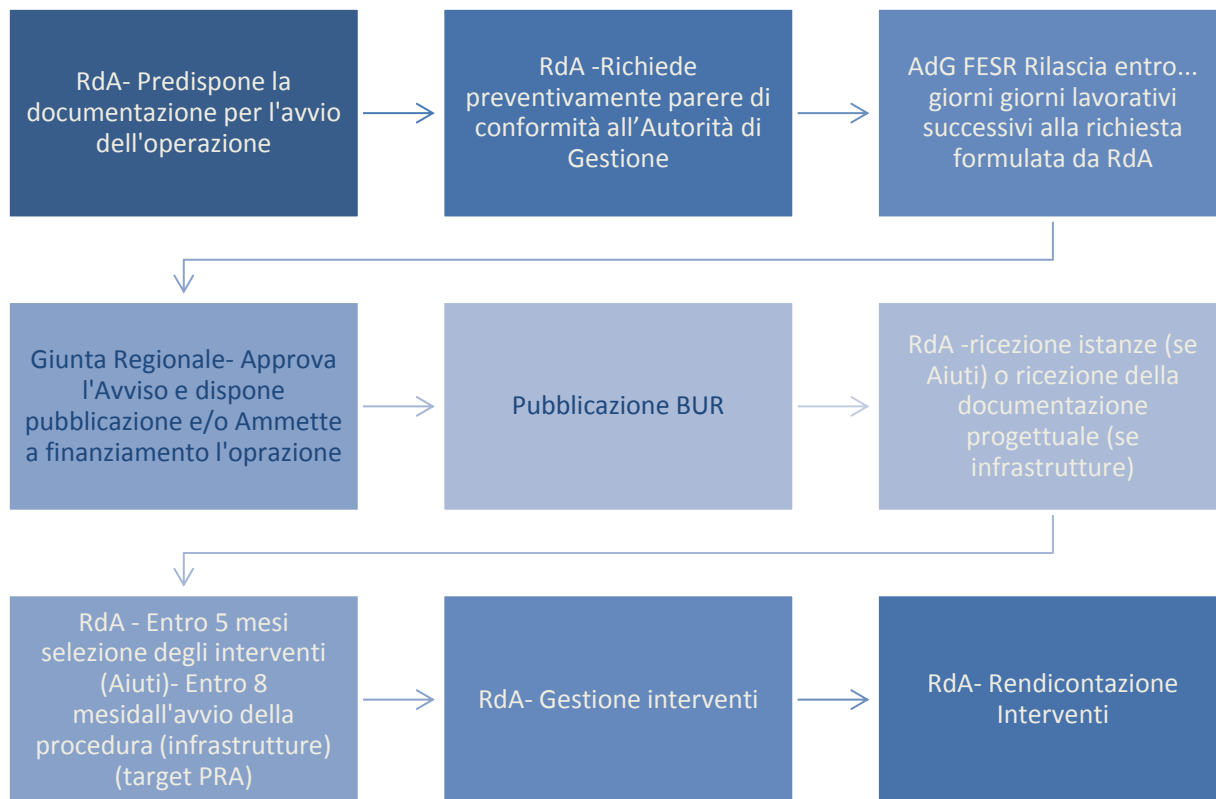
RdA- Predispone la documentazione per l'avvio dell'operazione

RdA -Richiede preventivamente parere di conformità all'Autorità di Gestione

AdG FESR Rilascia entro... giorni giorni lavorativi successivi alla richiesta formulata da RdA

Giunta Regionale- Approva l'Avviso e dispone pubblicazione e/o Ammette a finanziamento l'oprazione

Pubblicazione BUR

RdA -ricezione istanze (se Aiuti) o ricezione della documentazione progettuale (se infrastrutture)

RdA - Entro 5 mesi selezione degli interventi (Aiuti)- Entro 8 mesidall'avvio della procedura (infrastrutture) (target PRA)

RdA- Gestione interventi

RdA- Rendicontazione Interventi